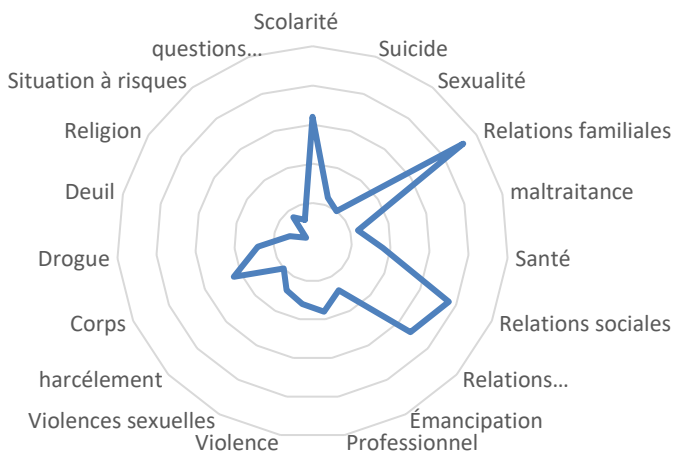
Scolarité
Suicide
Sexualité
Relations familiales
maltraitance
Santé
Relations sociales
Relations…
Émancipation
Professionnel
Violence
Violences sexuelles
harcélement
Corps
Drogue
Deuil
Religion
Situation à risques
questions…